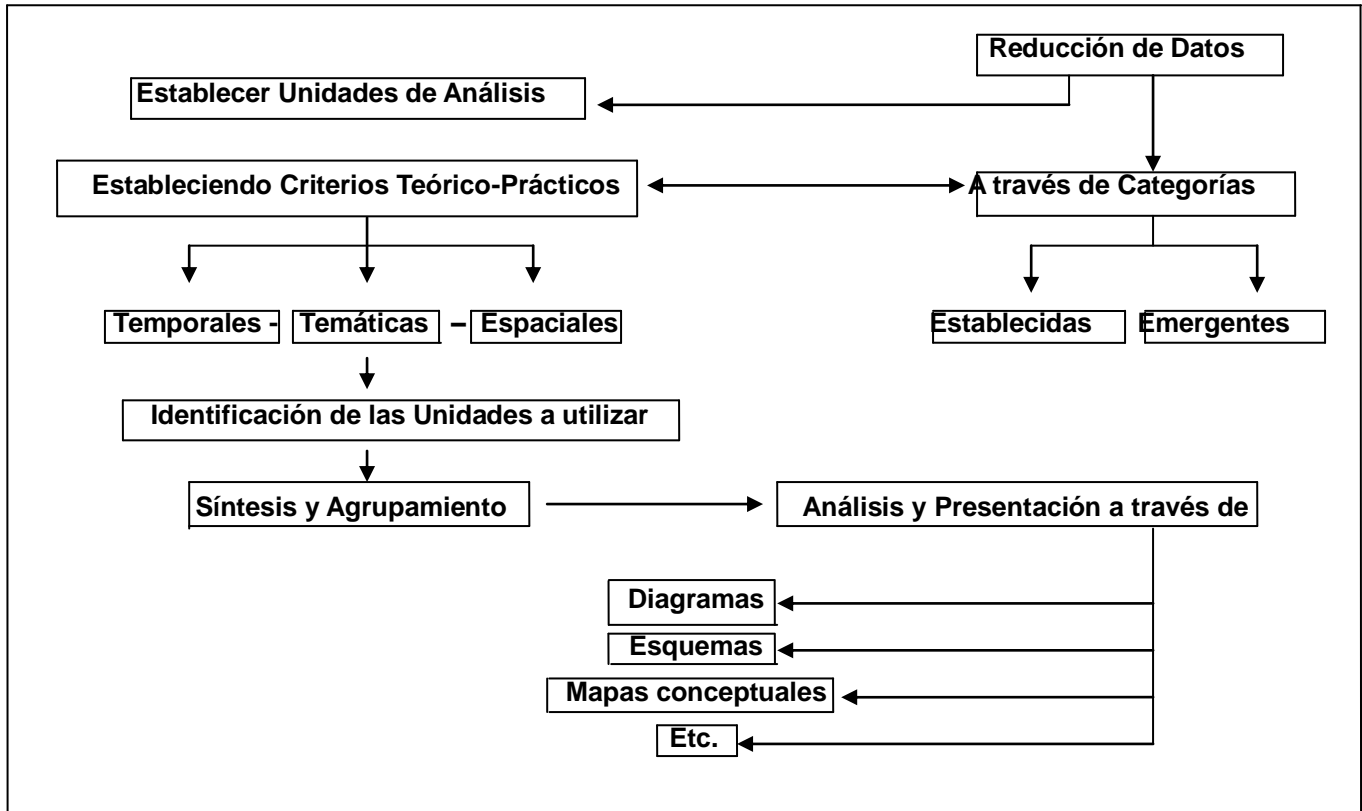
Reducción de Datos

Establecer Unidades de Análisis

Estableciendo Criterios Teórico-Prácticos

A través de Categorías

Temporales - Temáticas – Espaciales

Establecidas

Emergentes

Identificación de las Unidades a utilizar

Síntesis y Agrupamiento

Análisis y Presentación a través de

Diagramas

Esquemas

Mapas conceptuales

Etc.